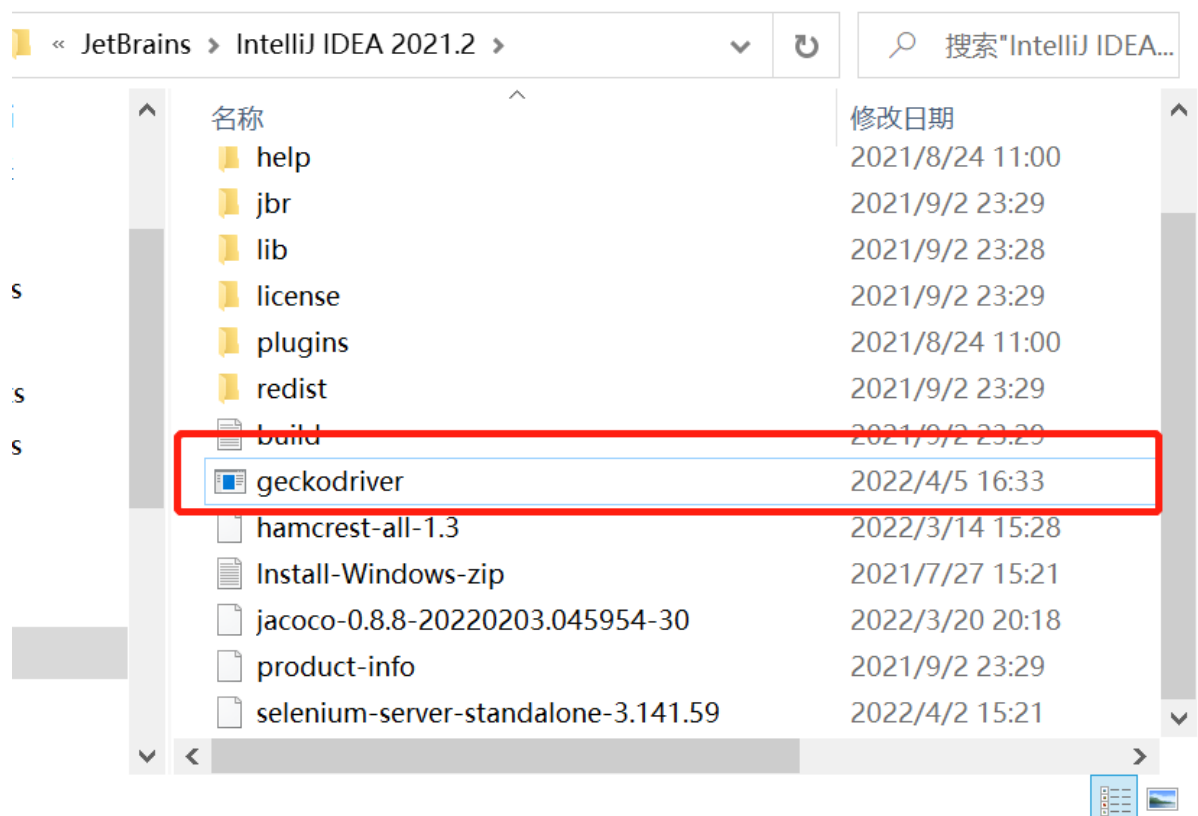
« JetBrains › IntelliJ IDEA 2021.2 ›

搜索"IntelliJ IDEA...

| 名称 | 修改日期 |
|---|---|
| help | 2021/8/24 11:00 |
| jbr | 2021/9/2 23:29 |
| lib | 2021/9/2 23:28 |
| license | 2021/9/2 23:29 |
| plugins | 2021/8/24 11:00 |
| redist | 2021/9/2 23:29 |
| build | 2021/9/2 23:29 |
| geckodriver | 2022/4/5 16:33 |
| hamcrest-all-1.3 | 2022/3/14 15:28 |
| Install-Windows-zip | 2021/7/27 15:21 |
| jacoco-0.8.8-20220203.045954-30 | 2022/3/20 20:18 |
| product-info | 2021/9/2 23:29 |
| selenium-server-standalone-3.141.59 | 2022/4/2 15:21 |